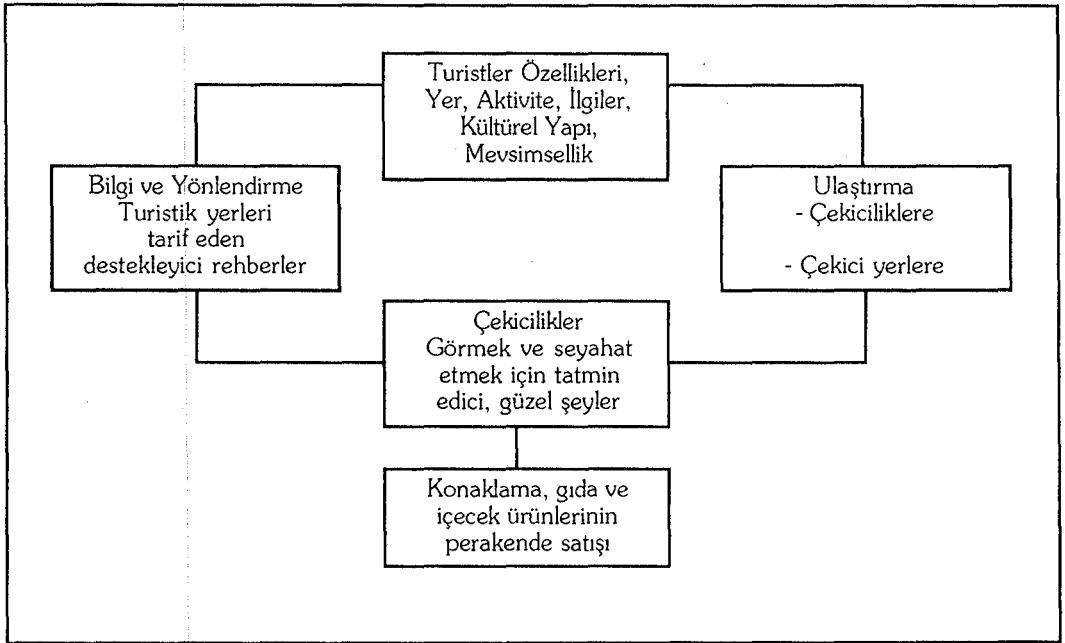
Turistler Özellikleri, Yer, Aktivite, İlgiler, Kültürel Yapı, Mevsimsellik

Bilgi ve Yönlendirme Turistik yerleri tarif eden destekleyici rehberler

Ulaştırma
- Çekiciliklere

- Çekici yerlere

Çekicilikler
Görmek ve seyahat etmek için tatmin edici, güzel şeyler

Konaklama, gıda ve içecek ürünlerinin perakende satışı